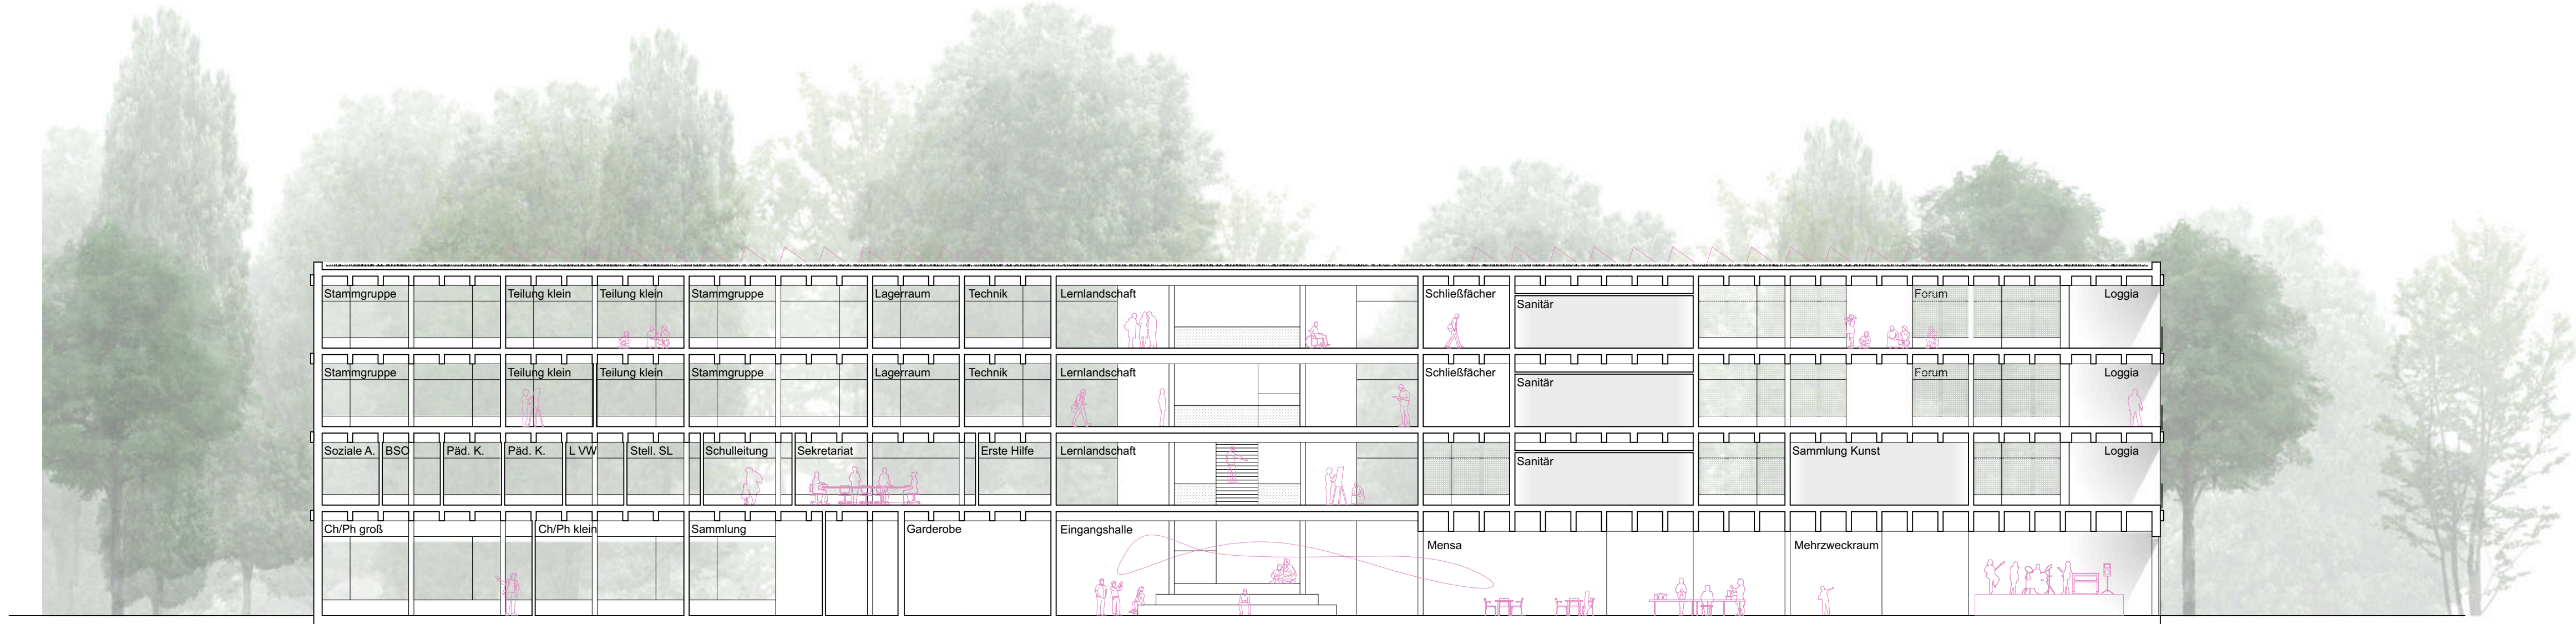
Stammgruppe Teilung klein Teilung klein Stammgruppe Lagerraum Technik Lernlandschaft Schließfächer Sanitär Forum Loggia

Stammgruppe Teilung klein Teilung klein Stammgruppe Lagerraum Technik Lernlandschaft Schließfächer Sanitär Forum Loggia

Soziale A. BSO Päd. K. Päd. K. L VW Stell. SL Schulleitung Sekretariat Erste Hilfe Lernlandschaft Sanitär Sammlung Kunst Loggia

Ch/Ph groß Ch/Ph klein Sammlung Garderobe Eingangshalle Mensa Mehrzweckraum